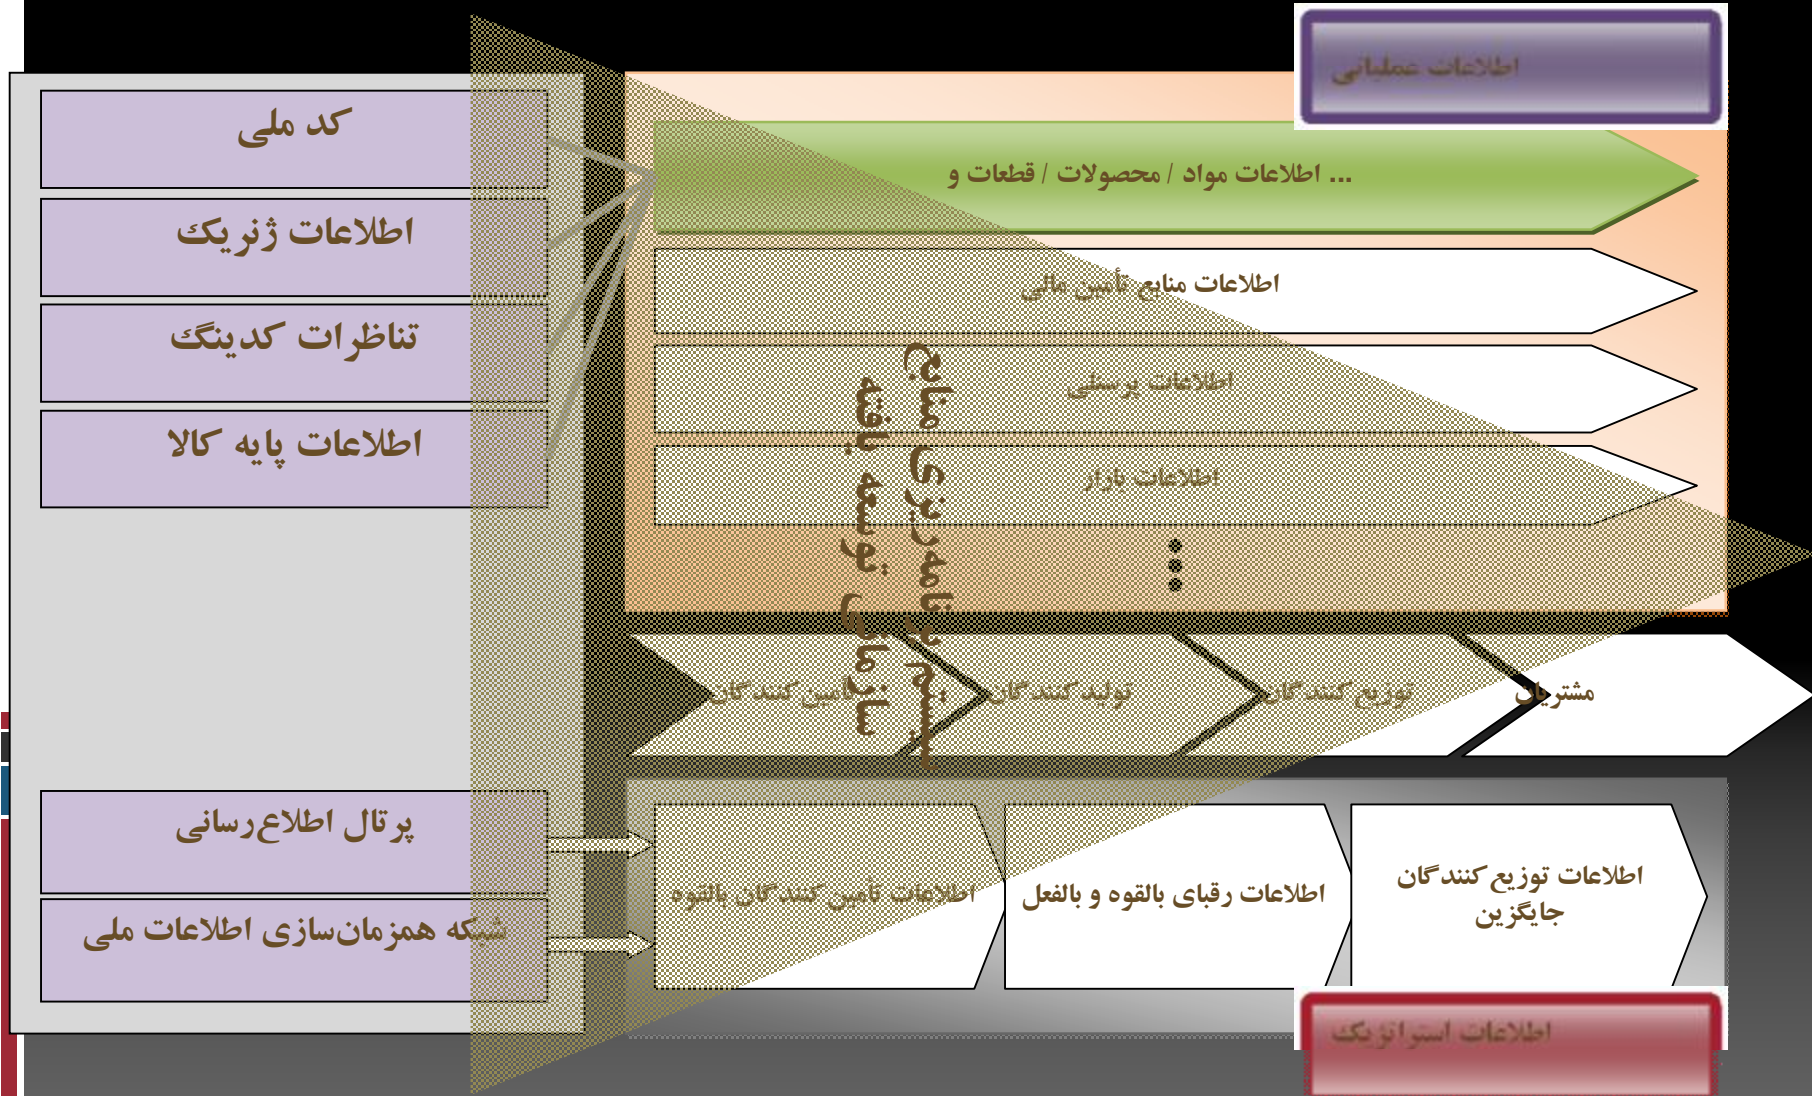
اطلاعات عملیاتی

کد ملی

اطلاعات ژنریک

تناظرات کدینگ

اطلاعات پایه کالا

... اطلاعات مواد / محصولات / قطعات و

اطلاعات منابع تأمین مالی

اطلاعات پرسنلی

اطلاعات بازار

سیستم برنامه‌ریزی منابع سازمانی توسعه یافته

تأمین کنندگان

تولید کنندگان

توزیع کنندگان

مشتریان

پرتال اطلاع‌رسانی

شبکه همزمان‌سازی اطلاعات ملی

اطلاعات تامین کنندگان بالقوه

اطلاعات رقبای بالقوه و بالفعل

اطلاعات توزیع کنندگان جایگزین

اطلاعات استراتژیک